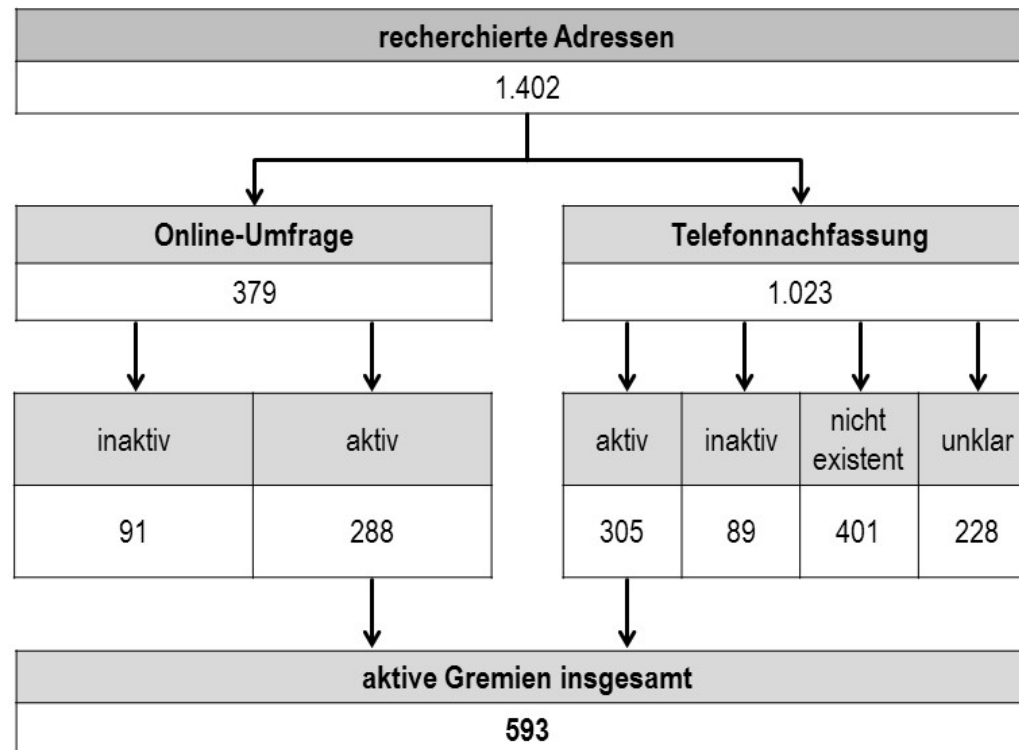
recherchierte Adressen
1.402

Online-Umfrage
379

| inaktiv | aktiv |
|---|---|
| 91 | 288 |

Telefonnachfassung
1.023

| aktiv | inaktiv | nicht existent | unklar |
|---|---|---|---|
| 305 | 89 | 401 | 228 |

aktive Gremien insgesamt
593